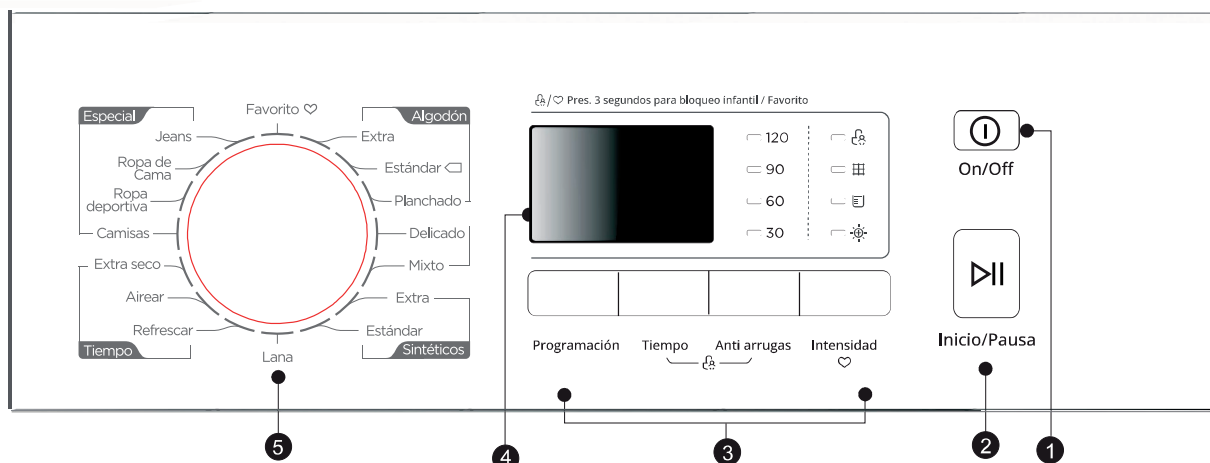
Especial
Jeans
Ropa de Cama
Ropa deportiva
Camisas
Favorito ♡
Algodón
Extra
Estándar
Planchado
Delicado
Mixto
Extra seco
Airear
Refrescar
Tiempo
Lana
Extra
Estándar
Sintéticos

/♡ Pres. 3 segundos para bloqueo infantil / Favorito

120
90
60
30

Programación
Tiempo
Anti arrugas
Intensidad
♡

On/Off
Inicio/Pausa

1
2
3
4
5